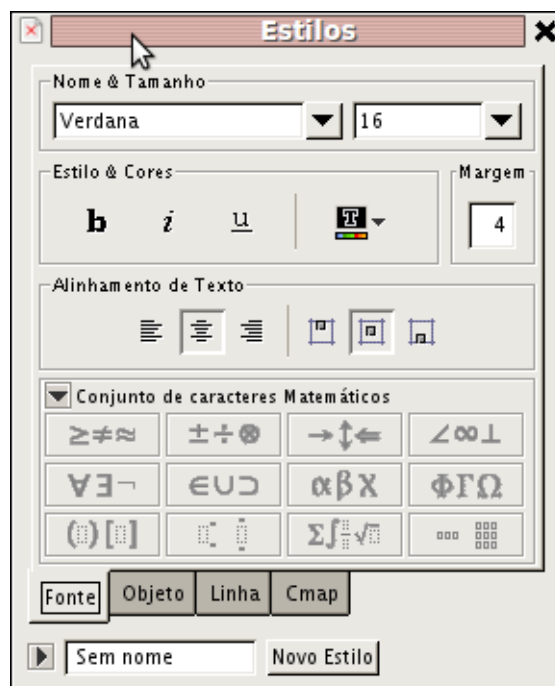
Estilos

Nome & Tamanho

Verdana

16

Estilo & Cores

b i u

Margem

4

Alinhamento de Texto

Conjunto de caracteres Matemáticos

$\geq \neq \approx$ | $\pm \div \otimes$ | $\rightarrow \updownarrow \Leftarrow$ | $\angle \infty \perp$

$\forall \exists \neg$ | $\in \cup \supset$ | $\alpha \beta \chi$ | $\Phi \Gamma \Omega$

$\Sigma \int \sqrt{}$

Fonte | Objeto | Linha | Cmap

Sem nome

Novo Estilo